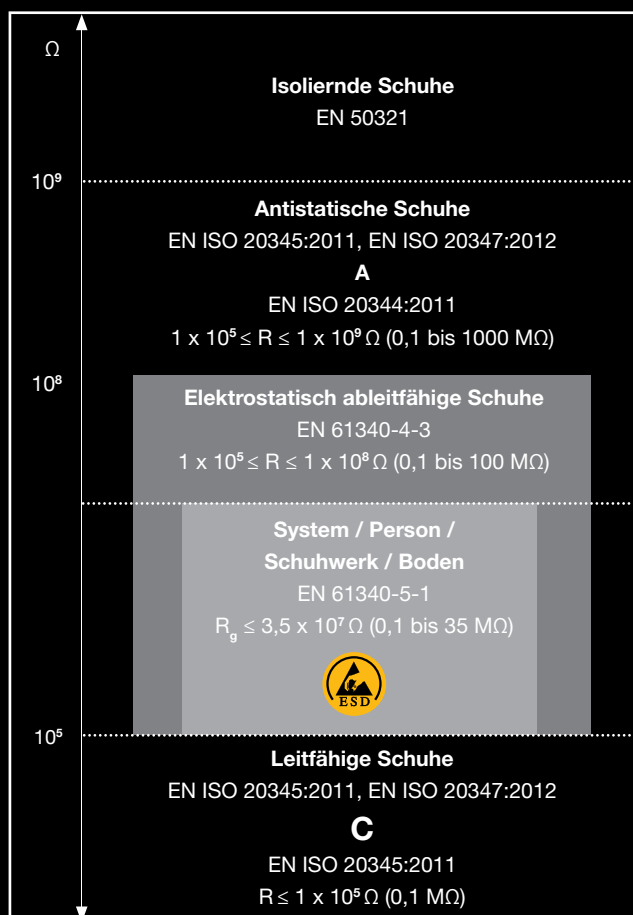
Ω

**Isoliernde Schuhe**
EN 50321

$10^9$

**Antistatische Schuhe**
EN ISO 20345:2011, EN ISO 20347:2012
**A**
EN ISO 20344:2011
$1 \times 10^5 \leq R \leq 1 \times 10^9 \Omega$ (0,1 bis 1000 MΩ)

$10^8$

**Elektrostatisch ableitfähige Schuhe**
EN 61340-4-3
$1 \times 10^5 \leq R \leq 1 \times 10^8 \Omega$ (0,1 bis 100 MΩ)

**System / Person / Schuhwerk / Boden**
EN 61340-5-1
$R_g \leq 3,5 \times 10^7 \Omega$ (0,1 bis 35 MΩ)

ESD

$10^5$

**Leitfähige Schuhe**
EN ISO 20345:2011, EN ISO 20347:2012
**C**
EN ISO 20345:2011
$R \leq 1 \times 10^5 \Omega$ (0,1 MΩ)